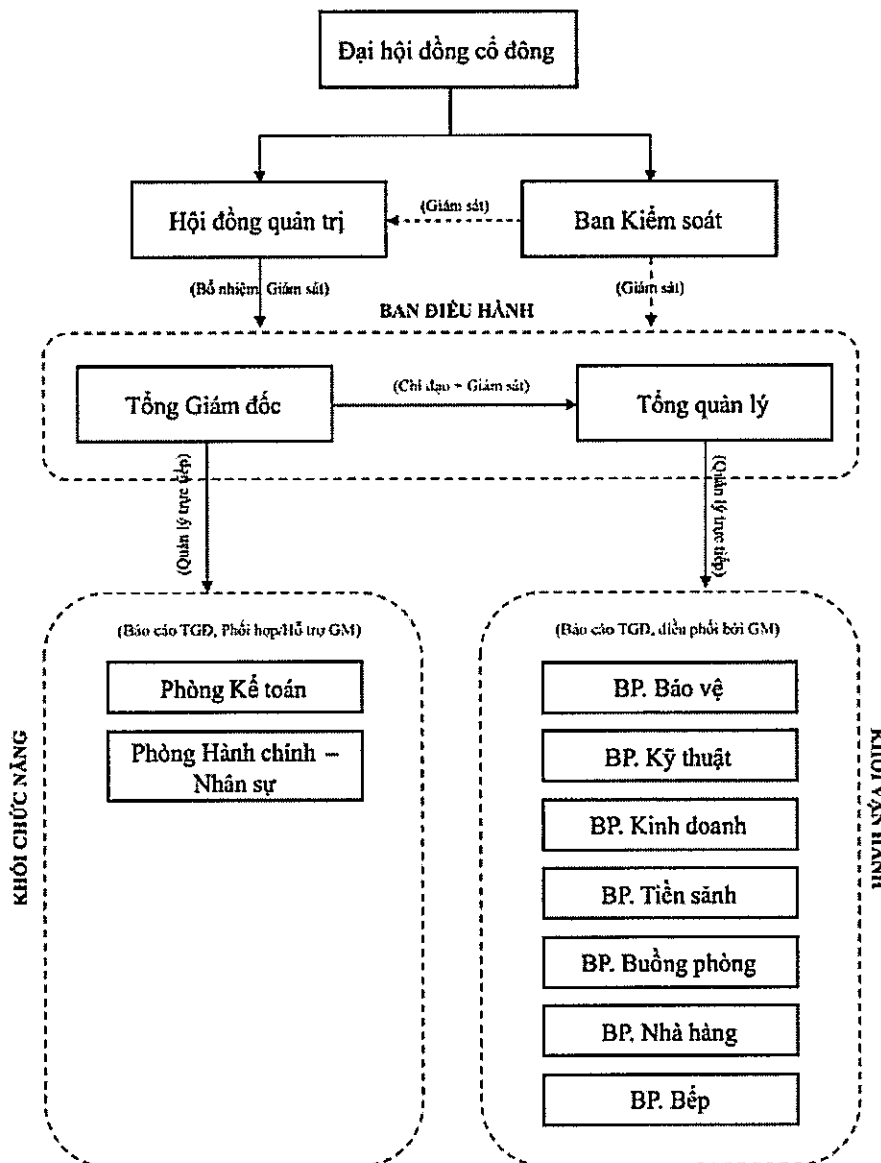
Đại hội đồng cổ đông

Hội đồng quản trị

(Giám sát)

Ban Kiểm soát

(Bổ nhiệm, Giám sát)

(Giám sát)

BAN ĐIỀU HÀNH

Tổng Giám đốc

(Chỉ đạo + Giám sát)

Tổng quản lý

(Quản lý trực tiếp)

(Quản lý trực tiếp)

KHỐI CHỨC NĂNG

(Báo cáo TGĐ, Phối hợp/Hỗ trợ GM)

Phòng Kế toán

Phòng Hành chính – Nhân sự

KHỐI VẬN HÀNH

(Báo cáo TGĐ, điều phối bởi GM)

BP. Bảo vệ

BP. Kỹ thuật

BP. Kinh doanh

BP. Tiền sảnh

BP. Buồng phòng

BP. Nhà hàng

BP. Bếp